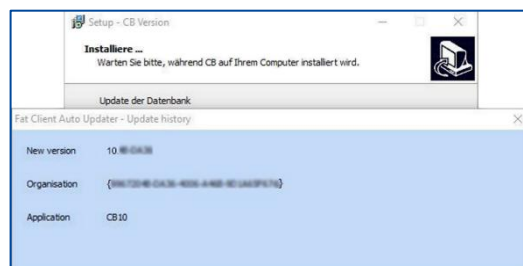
Setup - CB Version

Installiere ...
Warten Sie bitte, während CB auf Ihrem Computer installiert wird.

Update der Datenbank

Fat Client Auto Updater - Update history

New version 10.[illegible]

Organisation {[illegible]}

Application CB10